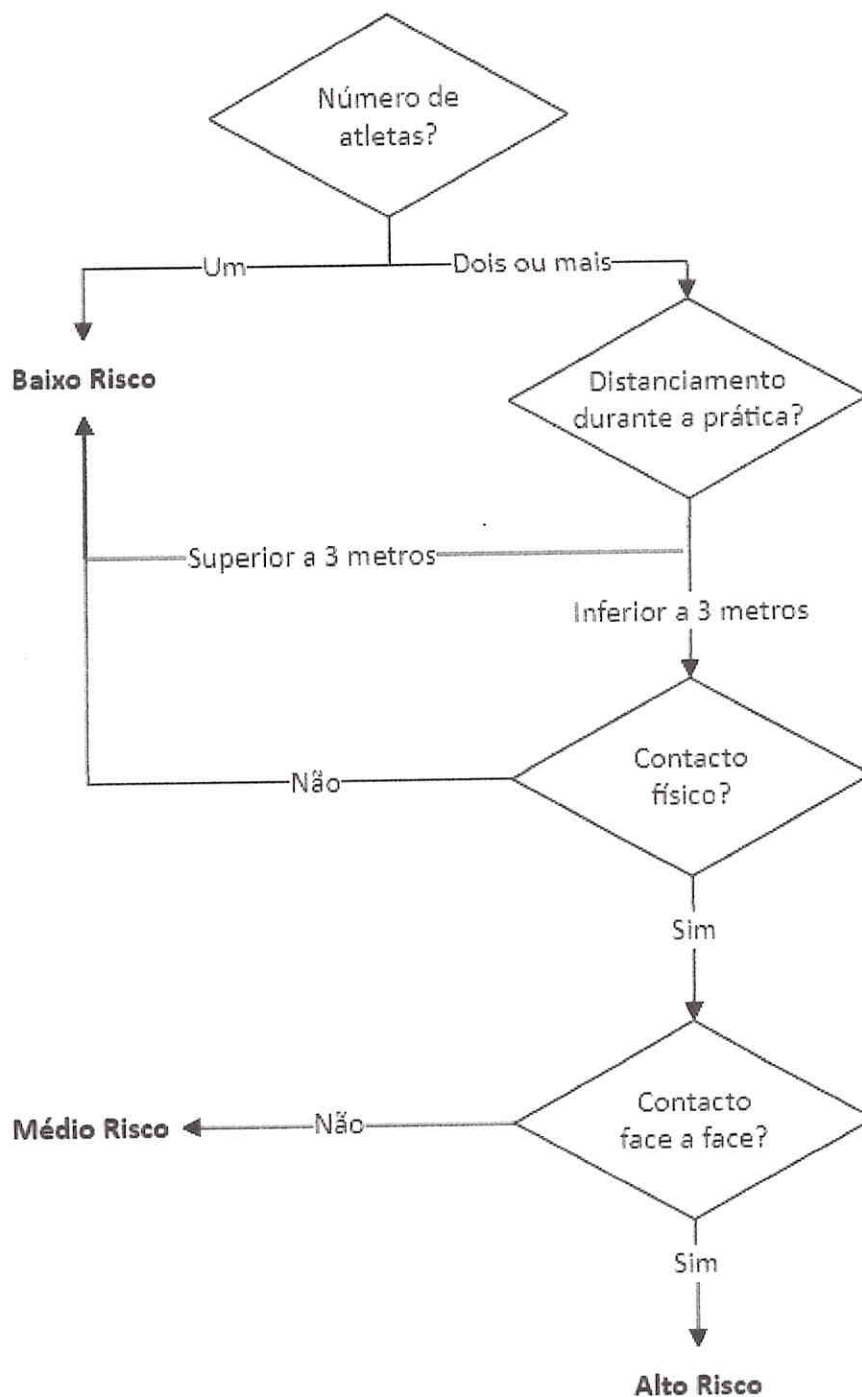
Número de atletas?

Um

Dois ou mais

Baixo Risco

Distanciamento durante a prática?

Superior a 3 metros

Inferior a 3 metros

Contacto físico?

Não

Sim

Contacto face a face?

Médio Risco

Não

Sim

Alto Risco